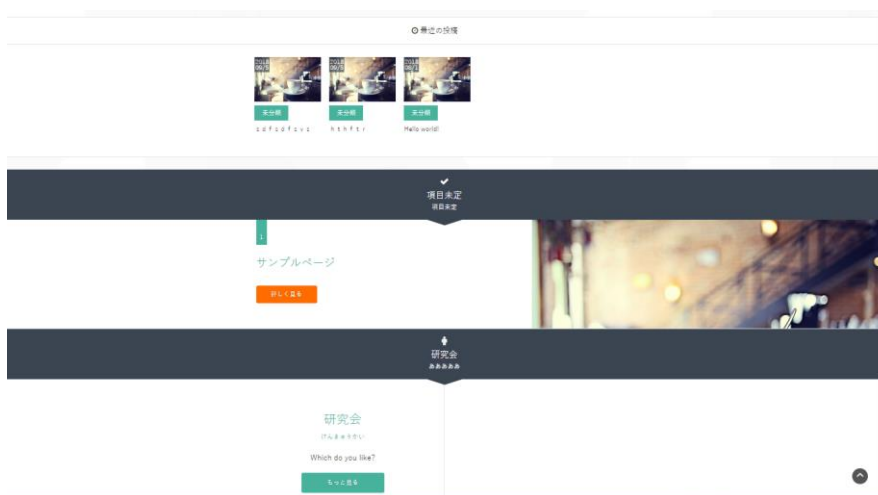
最近の投稿

2018 06/3

未分類

sdfsdfsvs

2018 06/3

未分類

hthftr

2018 06/3

未分類

Hello world!

項目未定

項目未定

1

サンプルページ

詳しく見る

研究会

ああああ

研究会

けんきゅうかい

Which do you like?

もっと見る